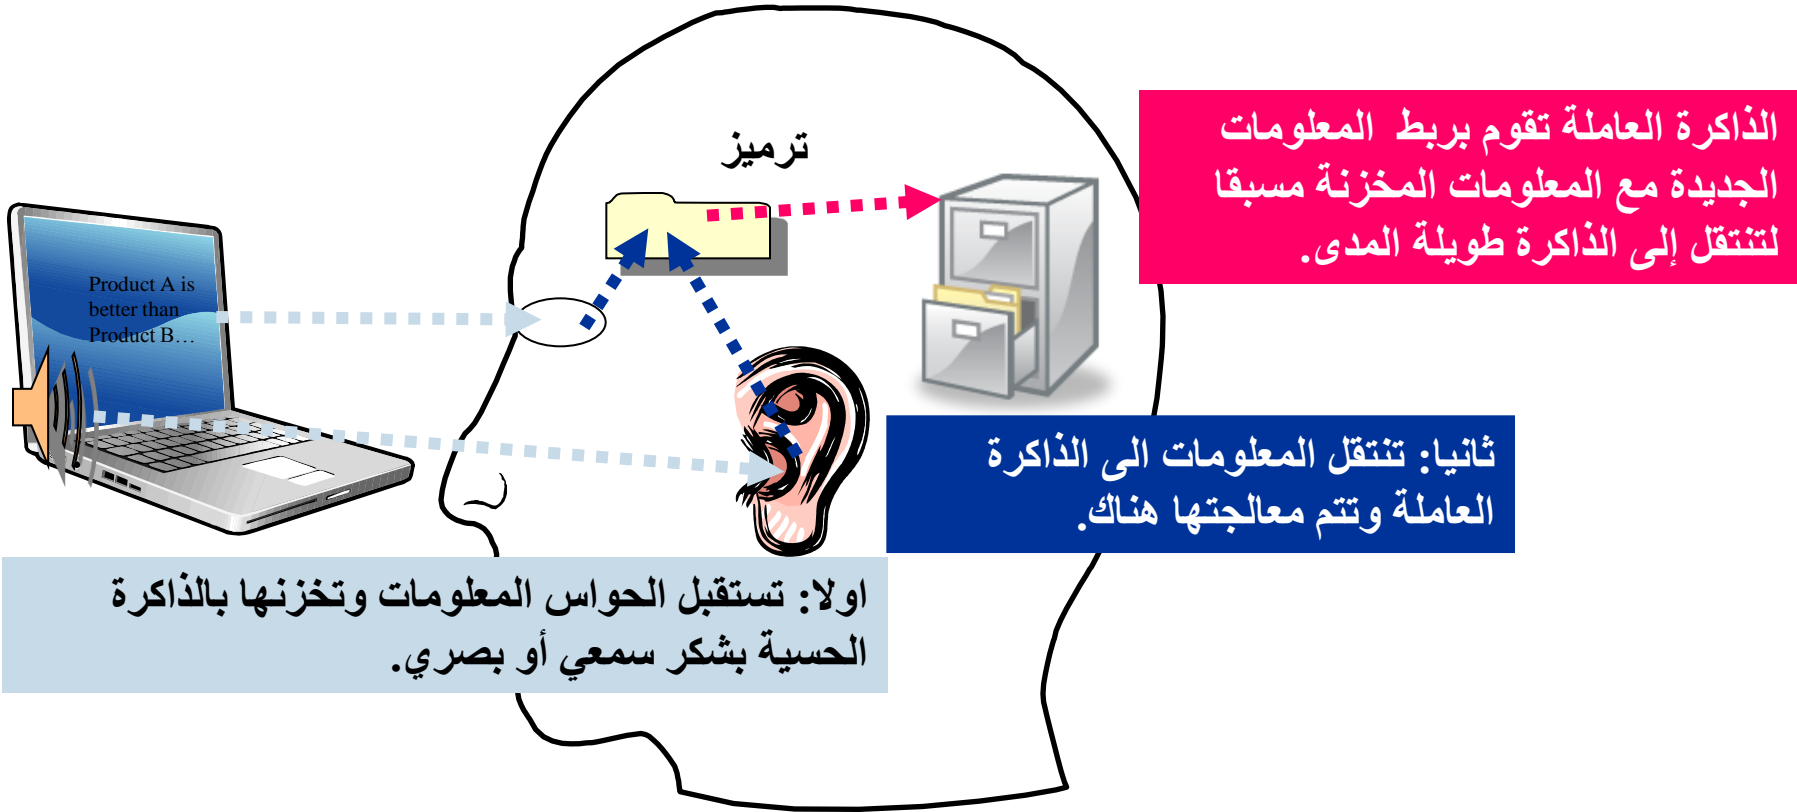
الذاكرة العاملة تقوم بربط المعلومات الجديدة مع المعلومات المخزنة مسبقا لتنتقل إلى الذاكرة طويلة المدى.

ترميز

Product A is better than Product B…

ثانيا: تنتقل المعلومات الى الذاكرة العاملة وتتم معالجتها هناك.

اولا: تستقبل الحواس المعلومات وتخزنها بالذاكرة الحسية بشكر سمعي أو بصري.